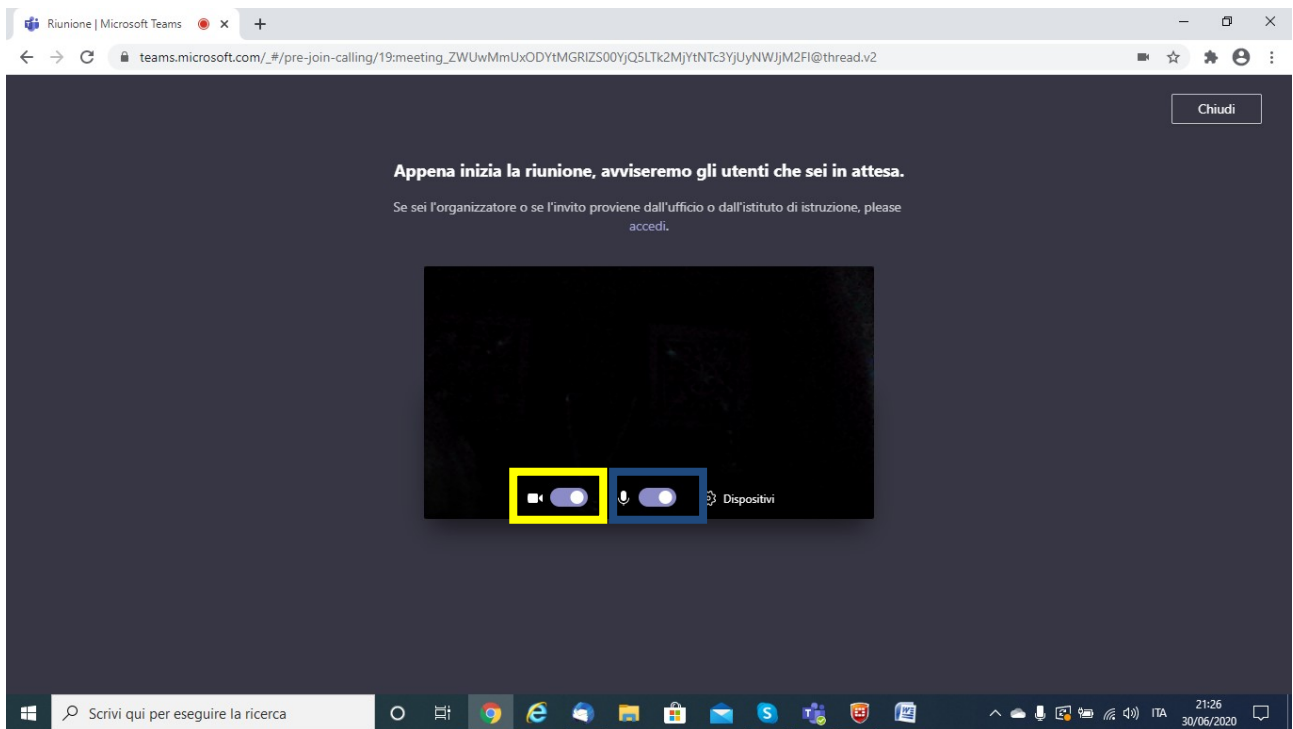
Riunione | Microsoft Teams

teams.microsoft.com/_#/pre-join-calling/19:meeting_ZWUwMmUxODYtMGRlZS00YjQ5LTk2MjYtNTc3YjUyNWJjM2FI@thread.v2

Chiudi

Appena inizia la riunione, avviseremo gli utenti che sei in attesa.

Se sei l'organizzatore o se l'invito proviene dall'ufficio o dall'istituto di istruzione, please accedi.

Dispositivi

Scrivi qui per eseguire la ricerca

ITA 21:26 30/06/2020